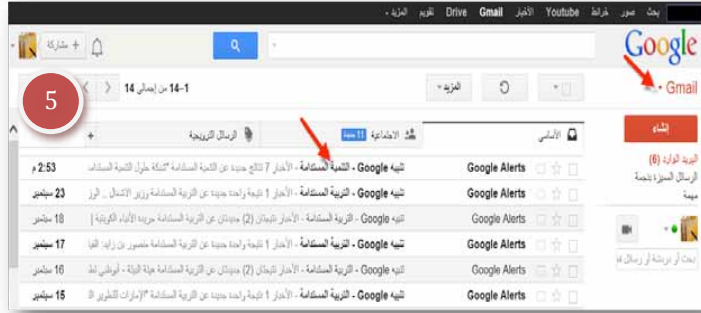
بحث صور خرائط Youtube الأخبار Gmail Drive تقويم المزيد

Google

Gmail

+ مشاركة

1–14 من إجمالي 14

المزيد

5

الأساسي

الاجتماعية 11 جديدة

الرسائل الترويجية

+

إنشاء

البريد الوارد (6)

الرسائل المميزة بنجمة

مهمة

بحث أو بدء سلسلة رسائل

Google Alerts تنبيه Google - التنمية المستدامة - الأخبار 7 نتائج جديدة عن التنمية المستدامة "شبكة حلول التنمية المستدا 2:53 م

Google Alerts تنبيه Google - التربية المستدامة - الأخبار 1 نتيجة واحدة جديدة عن التربية المستدامة وزير الاتصال ... الرز 23 سبتمبر

Google Alerts تنبيه Google - التربية المستدامة - الأخبار نتيجتان (2) جديدتان عن التربية المستدامة جريدة الأنباء الكويتية | 18 سبتمبر

Google Alerts تنبيه Google - التربية المستدامة - الأخبار 1 نتيجة واحدة جديدة عن التربية المستدامة منصور بن زايد: القيا 17 سبتمبر

Google Alerts تنبيه Google - التربية المستدامة - الأخبار نتيجتان (2) جديدتان عن التربية المستدامة هيئة البيئة - أبوظبي لط 16 سبتمبر

Google Alerts تنبيه Google - التربية المستدامة - الأخبار 1 نتيجة واحدة جديدة عن التربية المستدامة "الإمارات للتطوير ال 15 سبتمبر